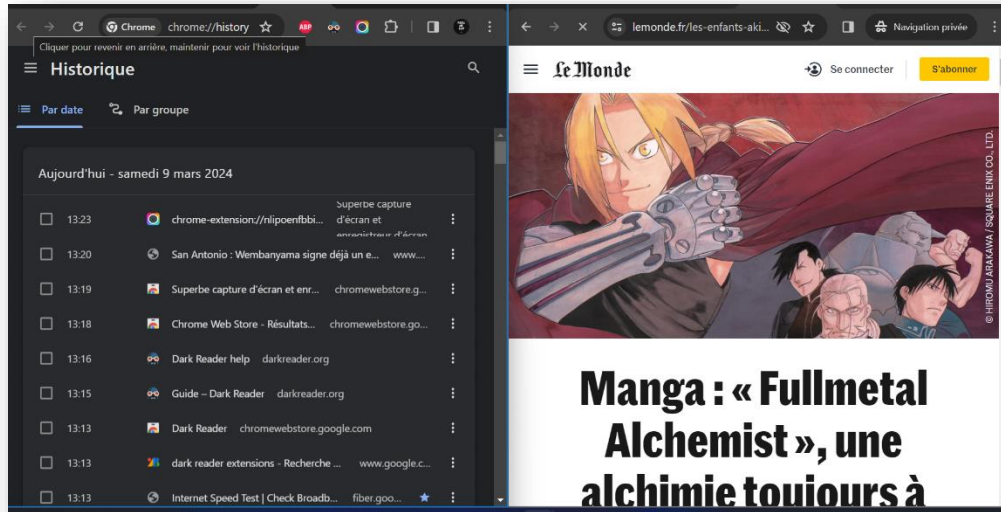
Chrome chrome://history

Cliquer pour revenir en arrière, maintenir pour voir l'historique

Historique

Par date Par groupe

Aujourd'hui - samedi 9 mars 2024

| | | |
|---|---|---|
| 13:23 | chrome-extension://nlipoenfbbi... | Superbe capture d'écran et enregistreur d'écran |
| 13:20 | San Antonio : Wembanyama signe déjà un e... | www... |
| 13:19 | Superbe capture d'écran et enr... | chromewebstore.g... |
| 13:18 | Chrome Web Store - Résultats... | chromewebstore.go... |
| 13:16 | Dark Reader help | darkreader.org |
| 13:15 | Guide – Dark Reader | darkreader.org |
| 13:13 | Dark Reader | chromewebstore.google.com |
| 13:13 | dark reader extensions - Recherche ... | www.google.c... |
| 13:13 | Internet Speed Test \| Check Broadb... | fiber.goo... |

lemonde.fr/les-enfants-aki...

Navigation privée

Le Monde

Se connecter

S'abonner

© HIROMU ARAKAWA / SQUARE ENIX CO., LTD.

Manga : « Fullmetal Alchemist », une alchimie toujours à